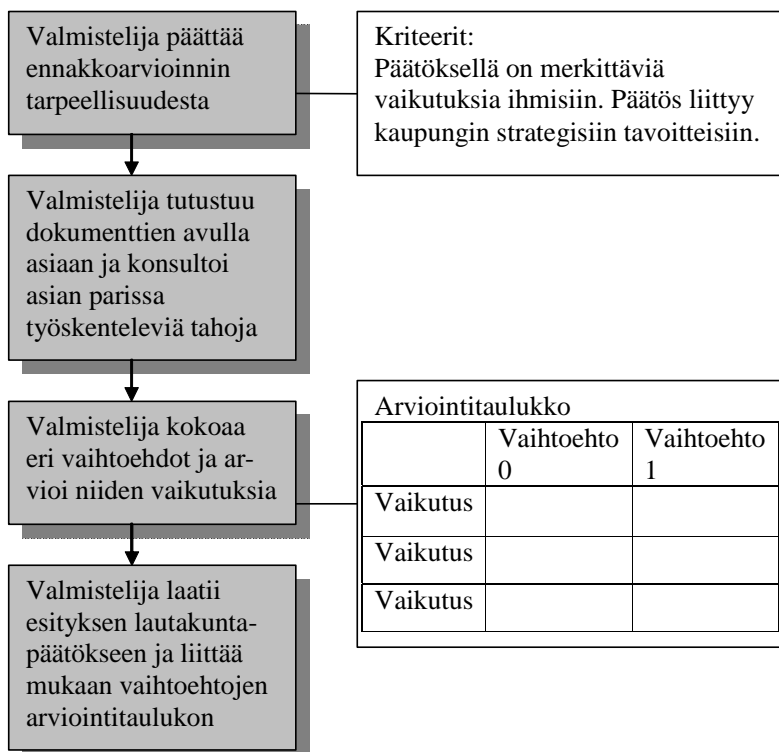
Valmistelija päättää ennakkoarvioinnin tarpeellisuudesta

Kriteerit:
Päätöksellä on merkittäviä vaikutuksia ihmisiin. Päätös liittyy kaupungin strategisiin tavoitteisiin.

Valmistelija tutustuu dokumenttien avulla asiaan ja konsultoi asian parissa työskenteleviä tahoja

Valmistelija kokoaa eri vaihtoehdot ja arvioi niiden vaikutuksia

Arviointitaulukko

| | Vaihtoehto 0 | Vaihtoehto 1 |
|---|---|---|
| Vaikutus | | |
| Vaikutus | | |
| Vaikutus | | |

Valmistelija laatii esityksen lautakuntapäätökseen ja liittää mukaan vaihtoehtojen arviointitaulukon